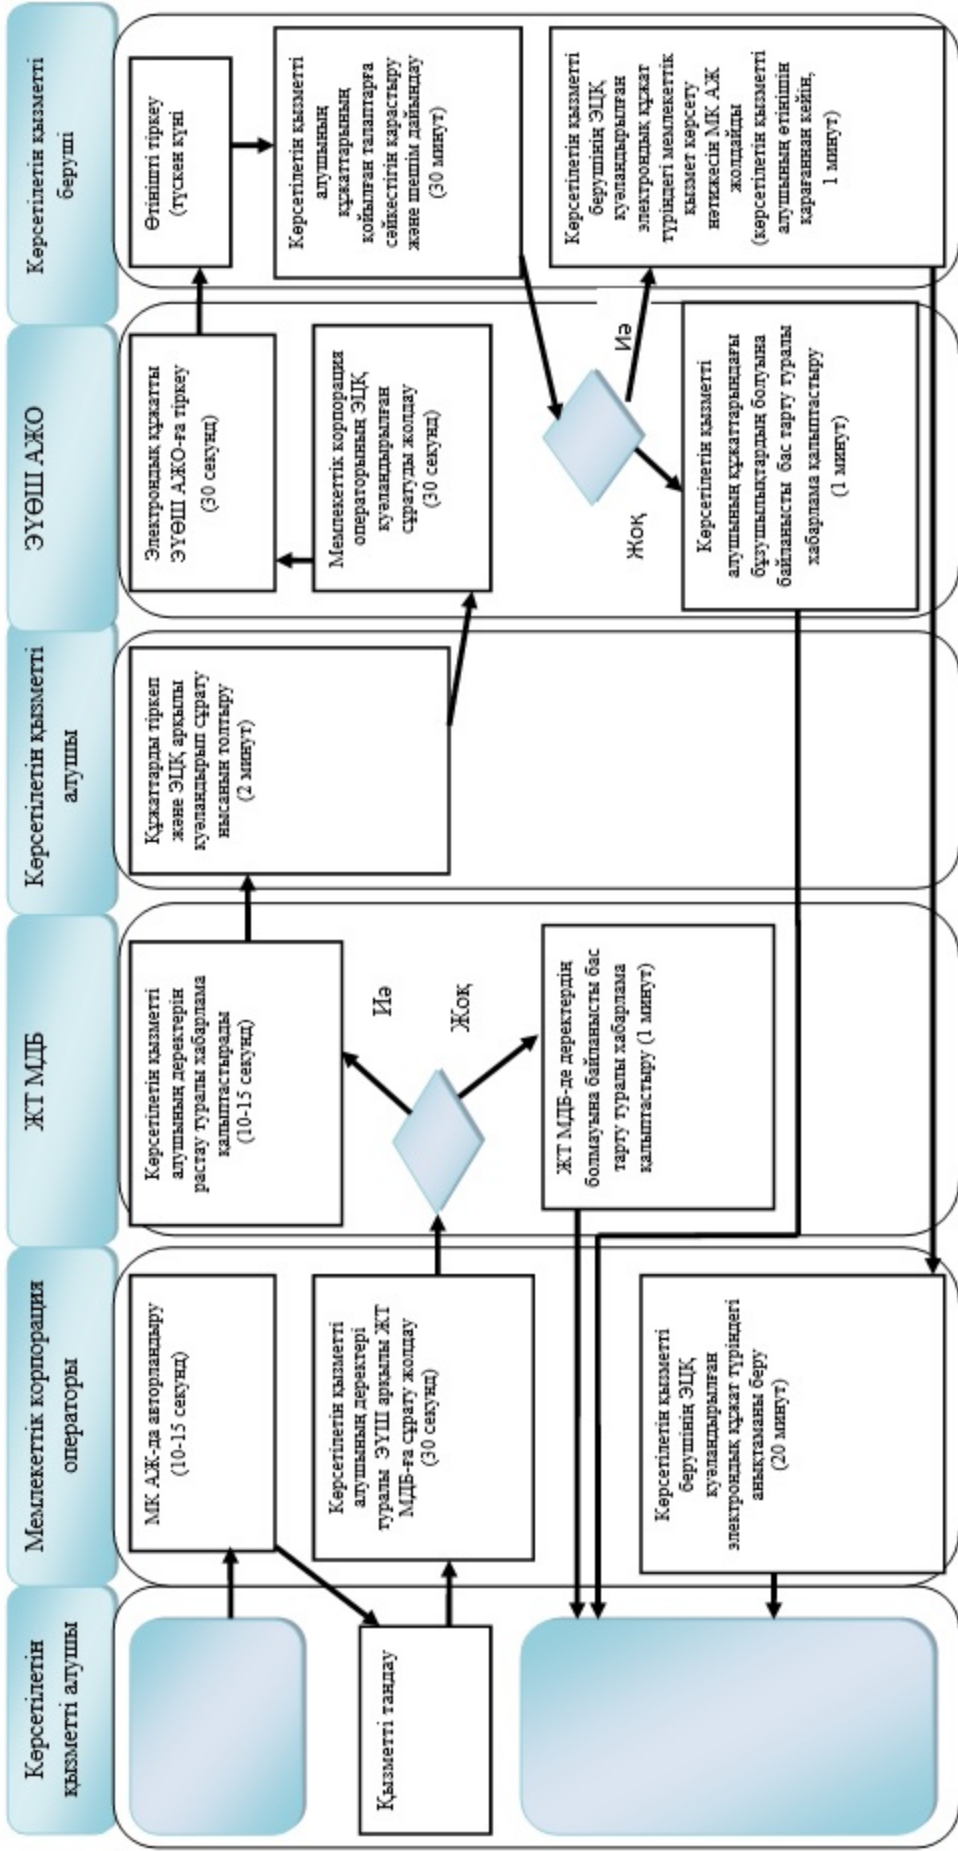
Көрсетілетін қызметті беруші

Өтінішті тіркеу (түскен күні)

Көрсетілетін қызметті алушының құжаттарының қойылған талаптарға сәйкестігін қарастыру және шешім дайындау (30 минут)

Көрсетілетін қызметті берушінің ЭЦҚ куәландырылған электрондық құжат түріндегі мемлекеттік қызмет көрсету нәтижесін МК АЖ жолдайды (көрсетілетін қызметті алушының өтінішін қарағаннан кейін, 1 минут)

ЭҮӨШ АЖО

Электрондық құжатты ЭҮӨШ АЖО-ға тіркеу (30 секунд)

Мемлекеттік корпорация операторының ЭЦҚ куәландырылған сұратуды жолдау (30 секунд)

Иә

Жоқ

Көрсетілетін қызметті алушының құжаттарындағы бұзушылықтардың болуына байланысты бас тарту туралы хабарлама қалыптастыру (1 минут)

Көрсетілетін қызметті алушы

Құжаттарды тіркеп және ЭЦҚ арқылы куәландырылып сұрату нысанын толтыру (2 минут)

ЖТ МДБ

Көрсетілетін қызметті алушының деректерін растау туралы хабарлама қалыптастырады (10-15 секунд)

Иә

Жоқ

ЖТ МДБ-де деректердің болмауына байланысты бас тарту туралы хабарлама қалыптастыру (1 минут)

Мемлекеттік корпорация операторы

МК АЖ-да авторландыру (10-15 секунд)

Көрсетілетін қызметті алушының деректері туралы ЭҮШ арқылы ЖТ МДБ-ға сұрату жолдау (30 секунд)

Көрсетілетін қызметті берушінің ЭЦҚ куәландырылған электрондық құжат түріндегі анықтаманы беру (20 минут)

Көрсетілетін қызметті алушы

Қызметті таңдау